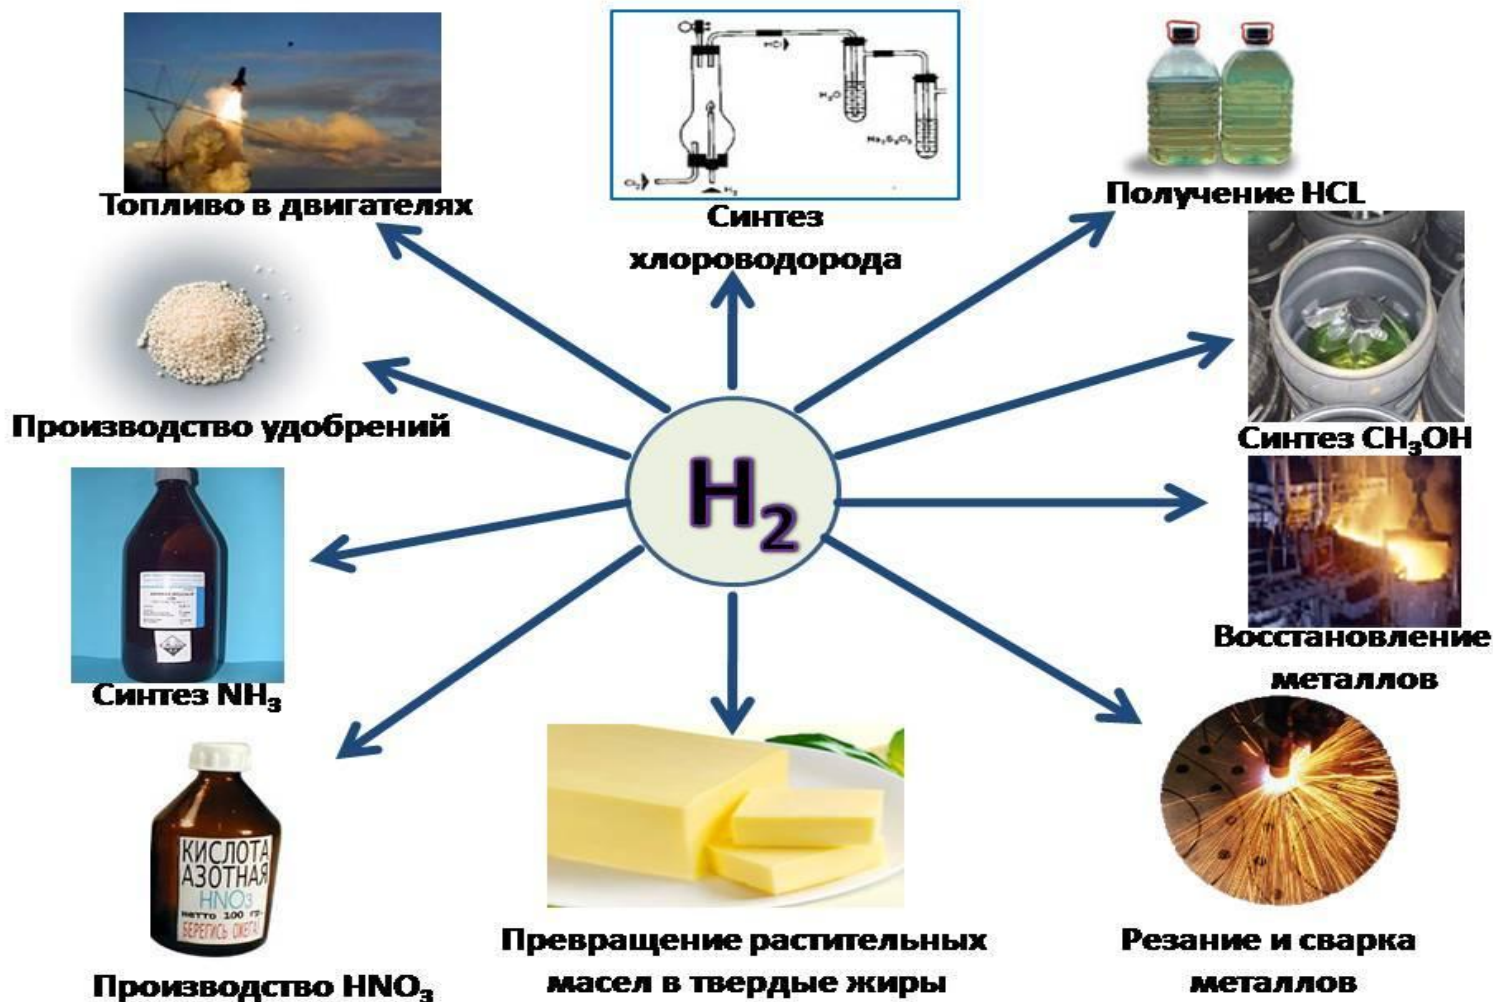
Топливо в двигателях

$HCl$

$H_2O$

$Na_2S_2O_3$

$Cl_2$

$H_2$

Синтез хлороводорода

Получение HCL

Производство удобрений

Синтез $CH_3OH$

$H_2$

Синтез $NH_3$

Восстановление металлов

КИСЛОТА АЗОТНАЯ $HNO_3$ нетто 100 гр. БЕРЕГИСЬ ОЖОГА

Производство $HNO_3$

Превращение растительных масел в твердые жиры

Резание и сварка металлов